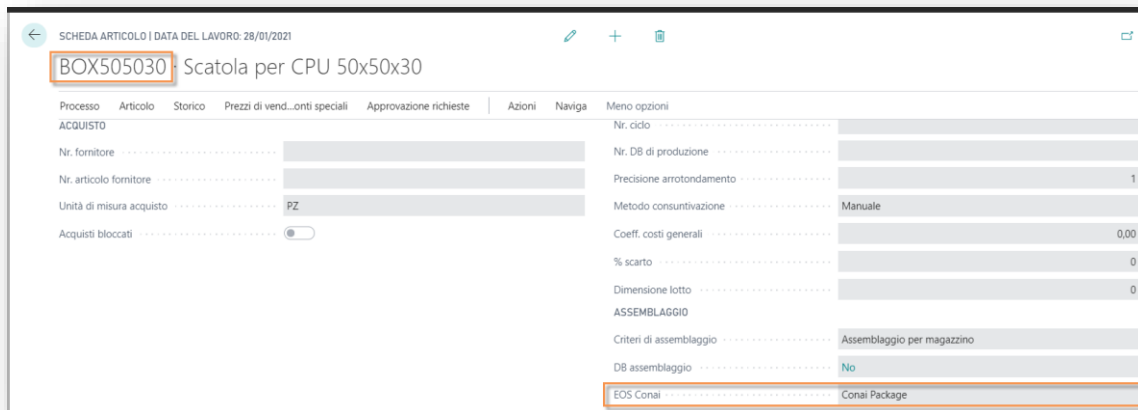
SCHEDA ARTICOLO | DATA DEL LAVORO: 28/01/2021

BOX505030 · Scatola per CPU 50x50x30

Processo Articolo Storico Prezzi di vend...onti speciali Approvazione richieste Azioni Naviga Meno opzioni

ACQUISTO

Nr. fornitore

Nr. articolo fornitore

Unità di misura acquisto PZ

Acquisti bloccati

Nr. ciclo

Nr. DB di produzione

Precisione arrotondamento 1

Metodo consuntivazione Manuale

Coeff. costi generali 0,00

% scarto 0

Dimensione lotto 0

ASSEMBLAGGIO

Criteri di assemblaggio Assemblaggio per magazzino

DB assemblaggio No

EOS Conai Conai Package